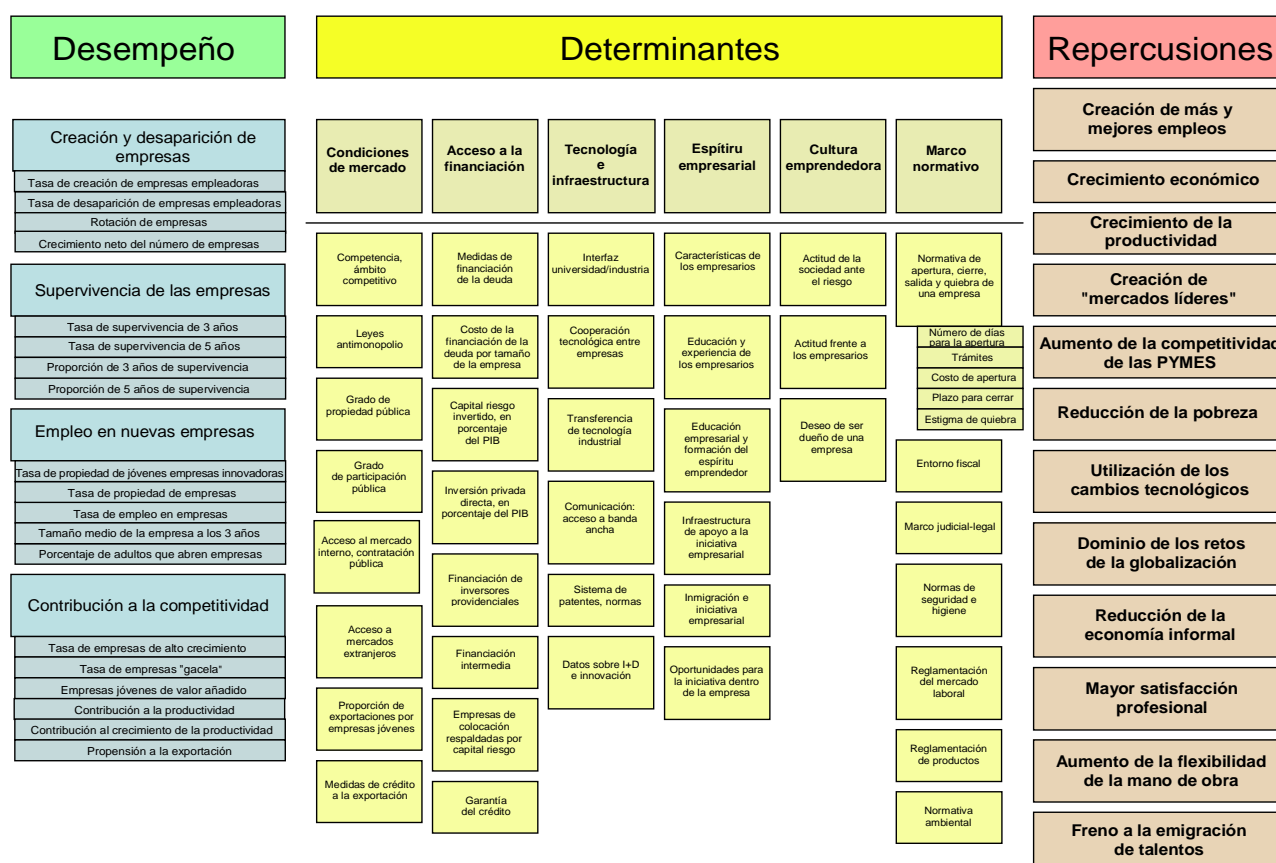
Desempeño

Creación y desaparición de empresas
Tasa de creación de empresas empleadoras
Tasa de desaparición de empresas empleadoras
Rotación de empresas
Crecimiento neto del número de empresas

Supervivencia de las empresas
Tasa de supervivencia de 3 años
Tasa de supervivencia de 5 años
Proporción de 3 años de supervivencia
Proporción de 5 años de supervivencia

Empleo en nuevas empresas
Tasa de propiedad de jóvenes empresas innovadoras
Tasa de propiedad de empresas
Tasa de empleo en empresas
Tamaño medio de la empresa a los 3 años
Porcentaje de adultos que abren empresas

Contribución a la competitividad
Tasa de empresas de alto crecimiento
Tasa de empresas "gacela"
Empresas jóvenes de valor añadido
Contribución a la productividad
Contribución al crecimiento de la productividad
Propensión a la exportación

Determinantes

Condiciones de mercado
Competencia, ámbito competitivo
Leyes antimonopolio
Grado de propiedad pública
Grado de participación pública
Acceso al mercado interno, contratación pública
Acceso a mercados extranjeros
Proporción de exportaciones por empresas jóvenes
Medidas de crédito a la exportación

Acceso a la financiación
Medidas de financiación de la deuda
Costo de la financiación de la deuda por tamaño de la empresa
Capital riesgo invertido, en porcentaje del PIB
Inversión privada directa, en porcentaje del PIB
Financiación de inversores provindenciales
Financiación intermedia
Empresas de colocación respaldadas por capital riesgo
Garantía del crédito

Tecnología e infraestructura
Interfaz universidad/industria
Cooperación tecnológica entre empresas
Transferencia de tecnología industrial
Comunicación: acceso a banda ancha
Sistema de patentes, normas
Datos sobre I+D e innovación

Espítiru empresarial
Características de los empresarios
Educación y experiencia de los empresarios
Educación empresarial y formación del espíritu emprendedor
Infraestructura de apoyo a la iniciativa empresarial
Inmigración e iniciativa empresarial
Oportunidades para la iniciativa dentro de la empresa

Cultura emprendedora
Actitud de la sociedad ante el riesgo
Actitud frente a los empresarios
Deseo de ser dueño de una empresa

Marco normativo
Normativa de apertura, cierre, salida y quiebra de una empresa
Número de días para la apertura
Trámites
Costo de apertura
Plazo para cerrar
Estigma de quiebra
Entorno fiscal
Marco judicial-legal
Normas de seguridad e higiene
Reglamentación del mercado laboral
Reglamentación de productos
Normativa ambiental

Repercusiones
Creación de más y mejores empleos
Crecimiento económico
Crecimiento de la productividad
Creación de "mercados líderes"
Aumento de la competitividad de las PYMES
Reducción de la pobreza
Utilización de los cambios tecnológicos
Dominio de los retos de la globalización
Reducción de la economía informal
Mayor satisfacción profesional
Aumento de la flexibilidad de la mano de obra
Freno a la emigración de talentos